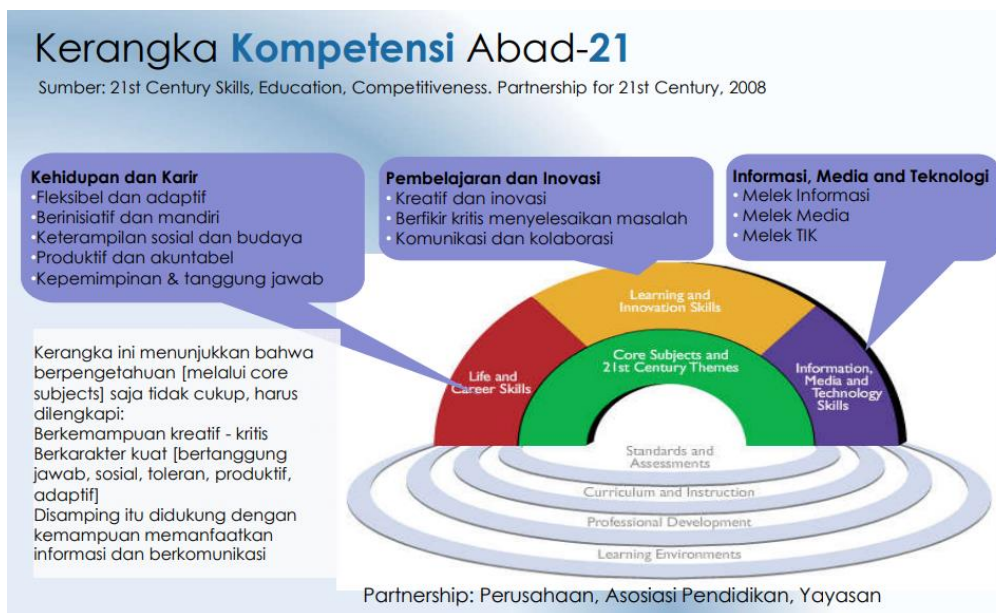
Kerangka Kompetensi Abad-21
Sumber: 21st Century Skills, Education, Competitiveness. Partnership for 21st Century, 2008

Kehidupan dan Karir
•Fleksibel dan adaptif
•Berinisiatif dan mandiri
•Keterampilan sosial dan budaya
•Produktif dan akuntabel
•Kepemimpinan & tanggung jawab

Pembelajaran dan Inovasi
• Kreatif dan inovasi
• Berfikir kritis menyelesaikan masalah
• Komunikasi dan kolaborasi

Informasi, Media and Teknologi
• Melek Informasi
• Melek Media
• Melek TIK

Kerangka ini menunjukkan bahwa berpengetahuan [melalui core subjects] saja tidak cukup, harus dilengkapi:
Berkemampuan kreatif - kritis
Berkarakter kuat [bertanggung jawab, sosial, toleran, produktif, adaptif]
Disamping itu didukung dengan kemampuan memanfaatkan informasi dan berkomunikasi

Life and Career Skills
Learning and Innovation Skills
Core Subjects and 21st Century Themes
Information, Media and Technology Skills
Standards and Assessments
Curriculum and Instruction
Professional Development
Learning Environments

Partnership: Perusahaan, Asosiasi Pendidikan, Yayasan